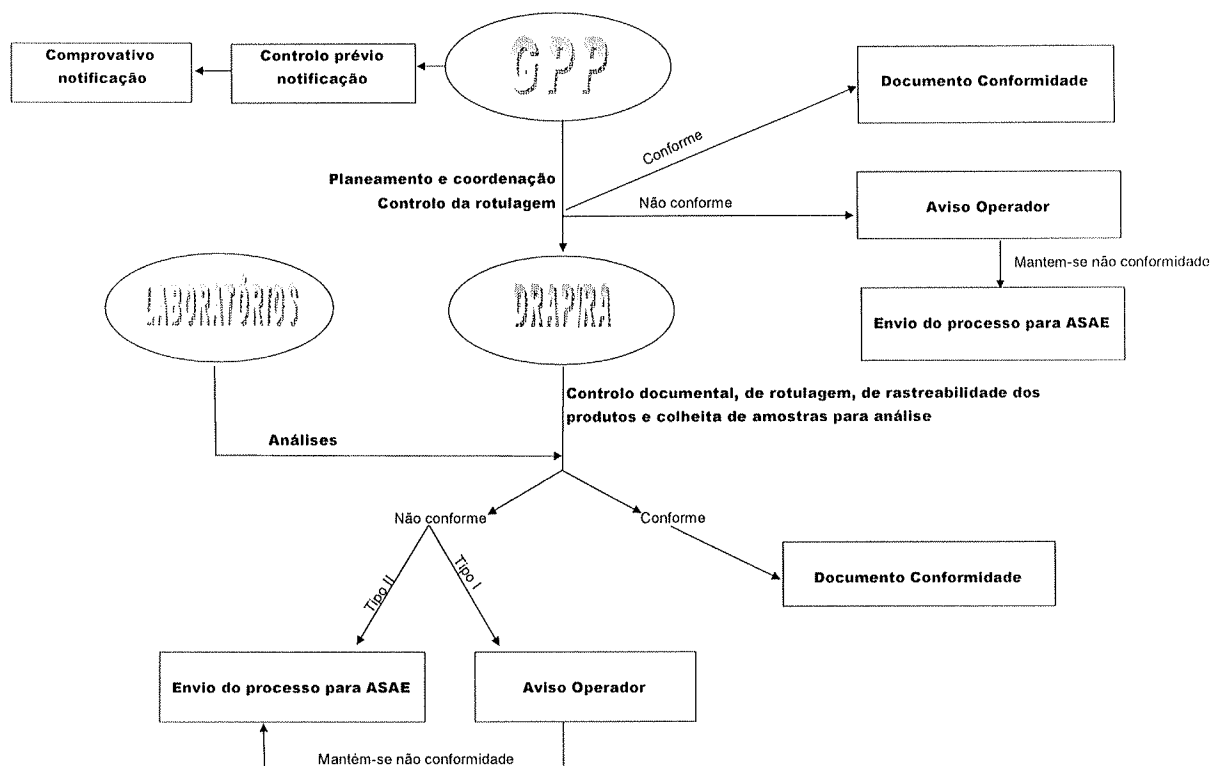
Comprovativo notificação

Controlo prévio notificação

GPP

Documento Conformidade

Conforme

Planeamento e coordenação

Controlo da rotulagem

Não conforme

Aviso Operador

Mantem-se não conformidade

LABORATÓRIOS

DRAP/RA

Envio do processo para ASAE

Controlo documental, de rotulagem, de rastreabilidade dos produtos e colheita de amostras para análise

Análises

Não conforme

Conforme

Tipo II

Tipo I

Documento Conformidade

Envio do processo para ASAE

Aviso Operador

Mantém-se não conformidade